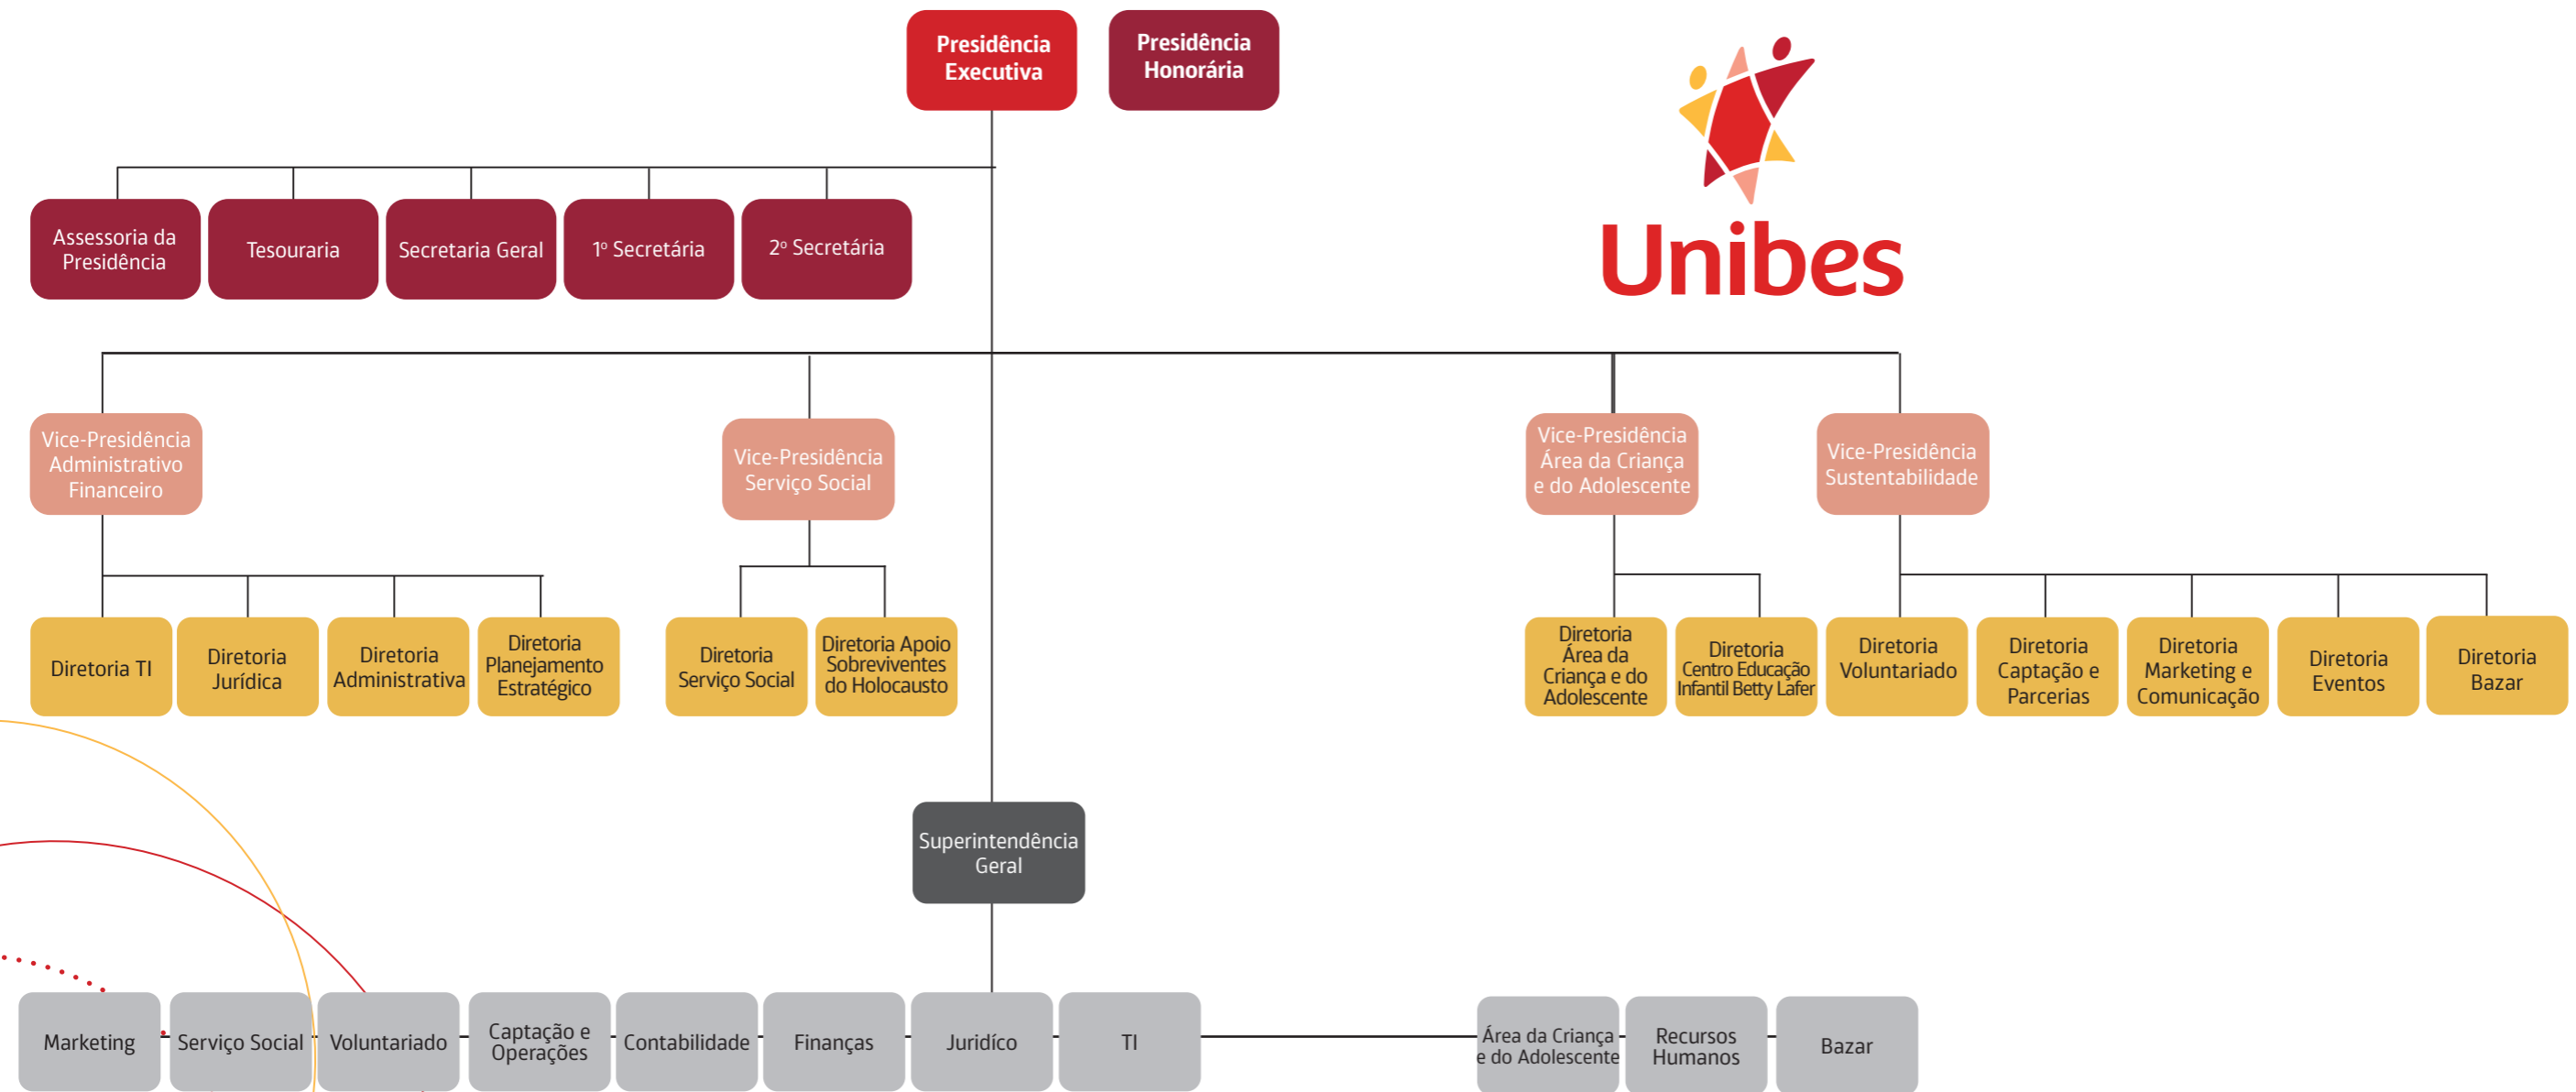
Presidência Executiva

Presidência Honorária

Unibes

Assessoria da Presidência

Tesouraria

Secretaria Geral

1º Secretária

2º Secretária

Vice-Presidência Administrativo Financeiro

Vice-Presidência Serviço Social

Vice-Presidência Área da Criança e do Adolescente

Vice-Presidência Sustentabilidade

Diretoria TI

Diretoria Jurídica

Diretoria Administrativa

Diretoria Planejamento Estratégico

Diretoria Serviço Social

Diretoria Apoio Sobreviventes do Holocausto

Diretoria Área da Criança e do Adolescente

Diretoria Centro Educação Infantil Betty Lafer

Diretoria Voluntariado

Diretoria Captação e Parcerias

Diretoria Marketing e Comunicação

Diretoria Eventos

Diretoria Bazar

Superintendência Geral

Marketing

Serviço Social

Voluntariado

Captação e Operações

Contabilidade

Finanças

Jurídico

TI

Área da Criança e do Adolescente

Recursos Humanos

Bazar